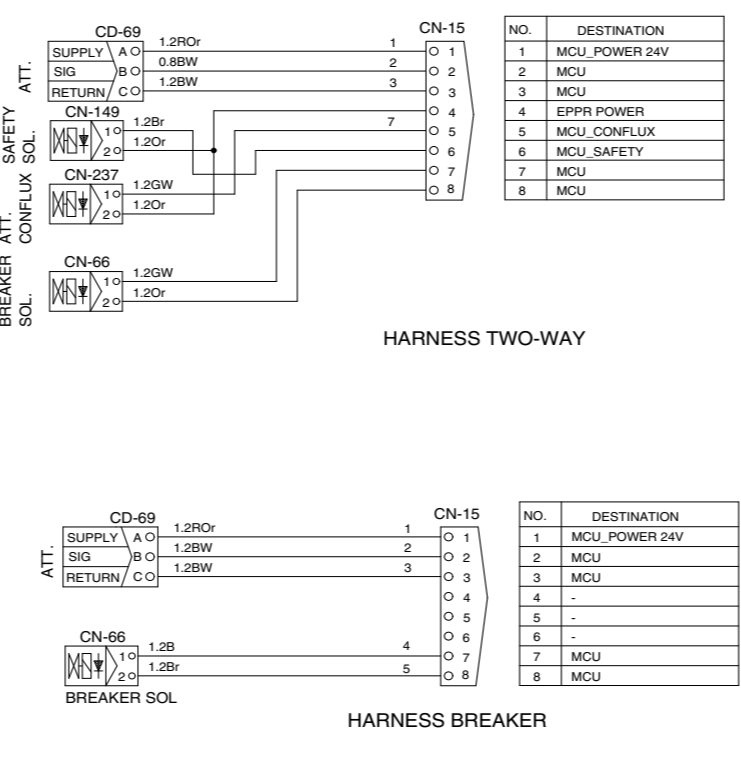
CD-69
ATT.
SUPPLY A
SIG B
RETURN C
1.2ROr
0.8BW
1.2BW
1
2
3
CN-149
SAFETY SOL.
1
2
1.2Br
1.2Or
7
CN-237
CONFLUX ATT.
1
2
1.2GW
1.2Or
CN-66
BREAKER SOL.
1
2
1.2GW
1.2Or
CN-15
1
2
3
4
5
6
7
8

| NO. | DESTINATION |
|---|---|
| 1 | MCU_POWER 24V |
| 2 | MCU |
| 3 | MCU |
| 4 | EPPR POWER |
| 5 | MCU_CONFLUX |
| 6 | MCU_SAFETY |
| 7 | MCU |
| 8 | MCU |

HARNESS TWO-WAY

CD-69
ATT.
SUPPLY A
SIG B
RETURN C
1.2ROr
1.2BW
1.2BW
1
2
3
CN-66
1
2
1.2B
1.2Br
4
5
BREAKER SOL
CN-15
1
2
3
4
5
6
7
8

| NO. | DESTINATION |
|---|---|
| 1 | MCU_POWER 24V |
| 2 | MCU |
| 3 | MCU |
| 4 | - |
| 5 | - |
| 6 | - |
| 7 | MCU |
| 8 | MCU |

HARNESS BREAKER